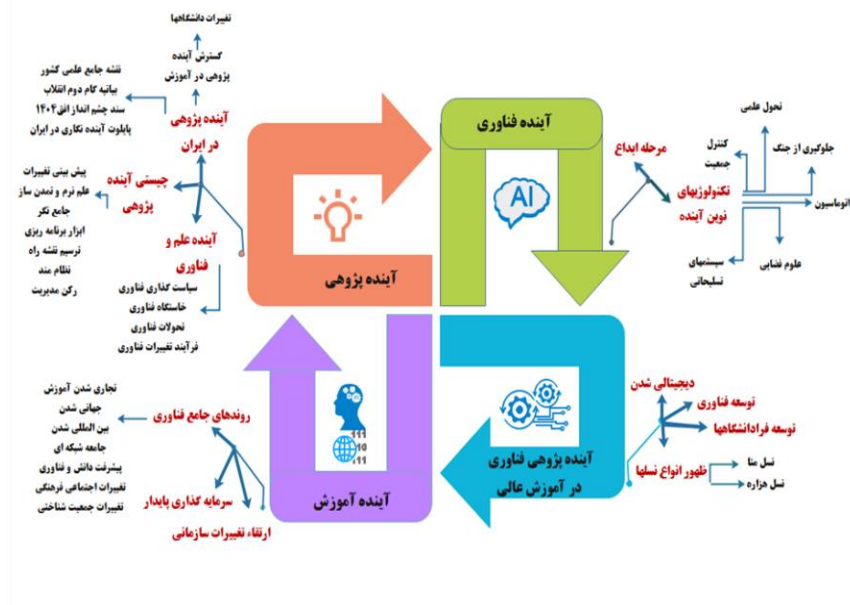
تغییرات دانشگاهها

گسترش آینده پژوهی در آموزش

نقشه جامع علمی کشور
بیانیه گام دوم انقلاب
سند چشم انداز افق ۱۴۰۴
پایلوت آینده نگاری در ایران

آینده پژوهی در ایران

پیش بینی تغییرات
علم نرم و تمدن ساز
جامع نگر
ابزار برنامه ریزی
ترسیم نقشه راه
نظام مند
رکن مدیریت

چیستی آینده پژوهی

آینده علم و فناوری

سیاست گذاری فناوری
خاستگاه فناوری
تحولات فناوری
فرآیند تغییرات فناوری

آینده پژوهی

آینده فناوری

AI

مرحله ابداع

تکنولوژیهای نوین آینده

تحول علمی
کنترل جمعیت
جلوگیری از جنگ
انوماسیون
علوم فضایی
سیستمهای تسلیحاتی

آینده پژوهی فناوری در آموزش عالی

دیجیتالی شدن
توسعه فناوری
توسعه فرادانشگاهها
ظهور انواع نسلها
نسل متا
نسل هزاره

آینده آموزش

روندهای جامع فناوری

تجاری شدن آموزش
جهانی شدن
بین المللی شدن
جامعه شبکه ای
پیشرفت دانش و فناوری
تغییرات اجتماعی فرهنگی
تغییرات جمعیت شناختی

سرمایه گذاری پایدار

ارتقاء تغییرات سازمانی